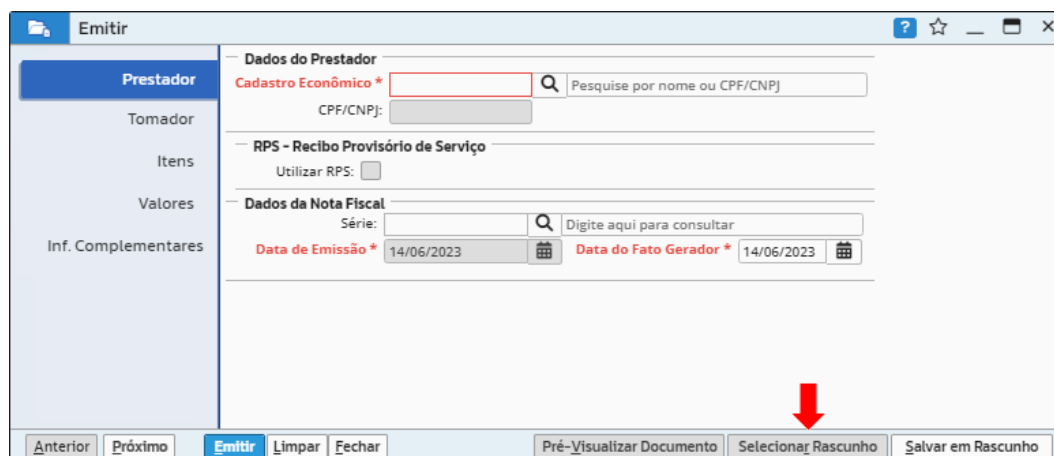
Emitir

? ☆ _ ☐ ×

Prestador
Tomador
Itens
Valores
Inf. Complementares

Dados do Prestador
Cadastro Econômico * Pesquise por nome ou CPF/CNPJ
CPF/CNPJ:

RPS - Recibo Provisório de Serviço
Utilizar RPS:

Dados da Nota Fiscal
Série: Digite aqui para consultar
Data de Emissão * 14/06/2023 Data do Fato Gerador * 14/06/2023

Anterior Próximo Emitir Limpar Fechar Pré-Visualizar Documento Selecionar Rascunho Salvar em Rascunho